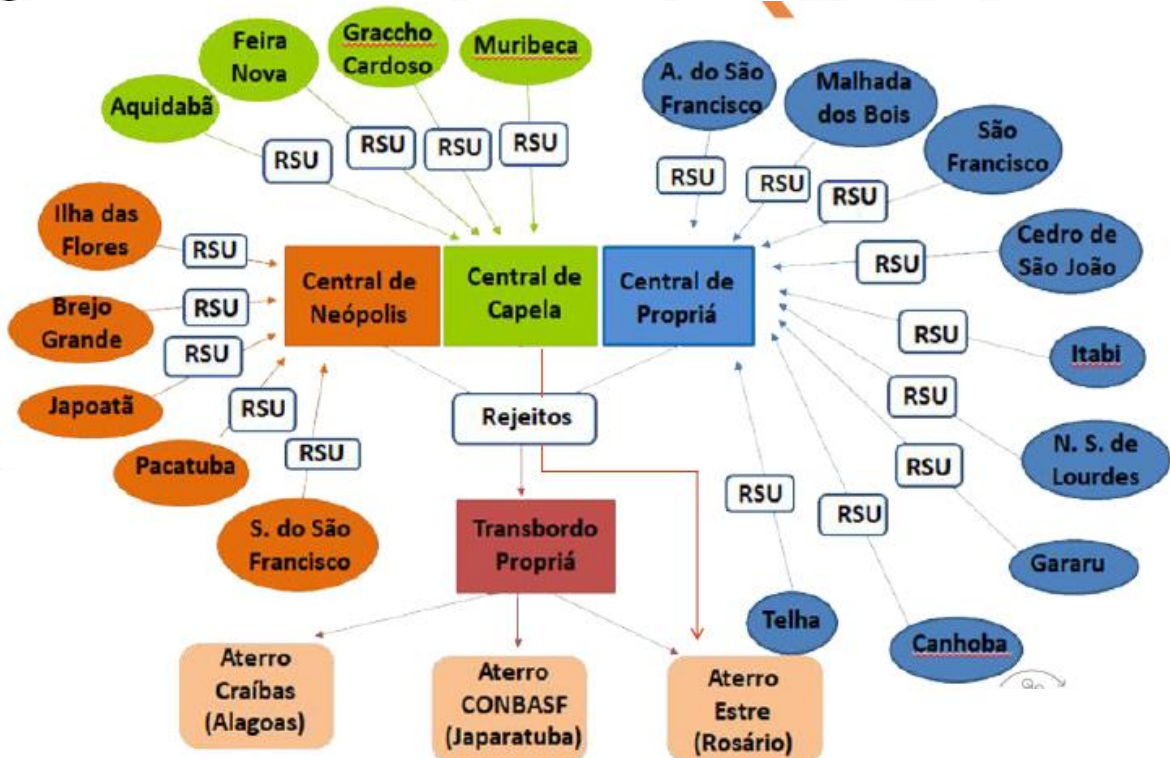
Feira Nova

Graccho Cardoso

Muribeca

Aquidabã

RSU

RSU

RSU

RSU

A. do São Francisco

Malhada dos Bois

São Francisco

RSU

RSU

RSU

Cedro de São João

RSU

Ilha das Flores

RSU

Brejo Grande

RSU

RSU

Japoatã

Central de Neópolis

Central de Capela

Central de Propriá

RSU

Itabi

RSU

RSU

Pacatuba

RSU

Rejeitos

RSU

N. S. de Lourdes

S. do São Francisco

RSU

RSU

Transbordo Propriá

Gararu

Telha

Canhoba

Aterro Craíbas (Alagoas)

Aterro CONBASF (Japaratuba)

Aterro Estre (Rosário)